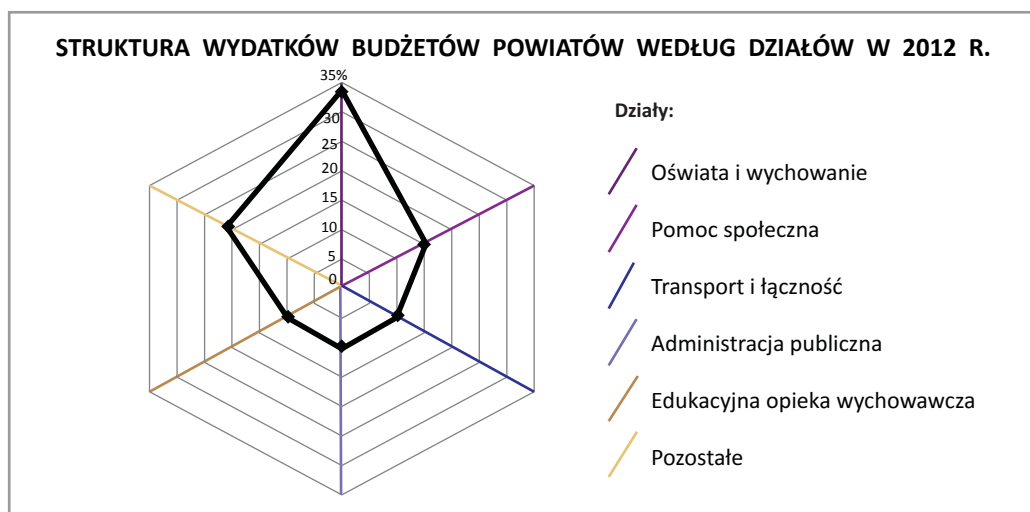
STRUKTURA WYDATKÓW BUDŻETÓW POWIATÓW WEDŁUG DZIAŁÓW W 2012 R.

35%
30
25
20
15
10
5
0

Działy:

Oświata i wychowanie

Pomoc społeczna

Transport i łączność

Administracja publiczna

Edukacyjna opieka wychowawcza

Pozostałe